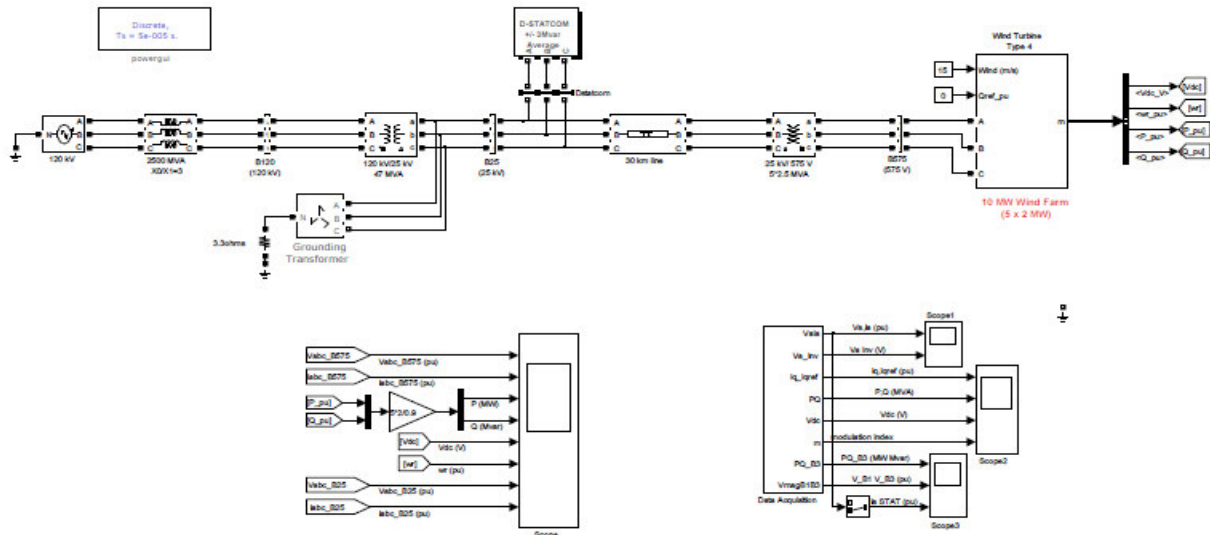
Discrete,
Ts = 5e-005 s.

powergui

D-STATCOM
+/- 3Mvar
Average

Dstatcom

Wind Turbine
Type 4

15 Wind (m/s)
0 Qref_pu

A
B
C

m

<Vdc_V> [Vdc]
<wr_pu> [wr]
<P_pu> [P_pu]
<Q_pu> [Q_pu]

120 kV

2500 MVA
X0/X1=3

B120
(120 kV)

120 kV/25 kV
47 MVA

B25
(25 kV)

30 km line

25 kV/ 575 V
5*2.5 MVA

B575
(575 V)

10 MW Wind Farm
(5 x 2 MW)

3.3ohms

Grounding
Transformer

Vabc_B575
Vabc_B575 (pu)
Iabc_B575
Iabc_B575 (pu)
[P_pu]
[Q_pu]
5*2/0.9
P (MW)
Q (Mvar)
[Vdc]
Vdc (V)
[wr]
wr (pu)
Vabc_B25
Vabc_B25 (pu)
Iabc_B25
Iabc_B25 (pu)

Scope

Vaie
Va_Inv
Iq_Iqref
PQ
Vdc
m
PQ_B3
Vmag_B3
Data Acquisition

Va,Ie (pu)
Va Inv (V)
Iq_Iqref (pu)
P,Q (MVA)
Vdc (V)
modulation index
PQ_B3 (MW Mvar)
V_Sri V_B3 (pu)
Ie STAT (pu)

Scope1
Scope2
Scope3